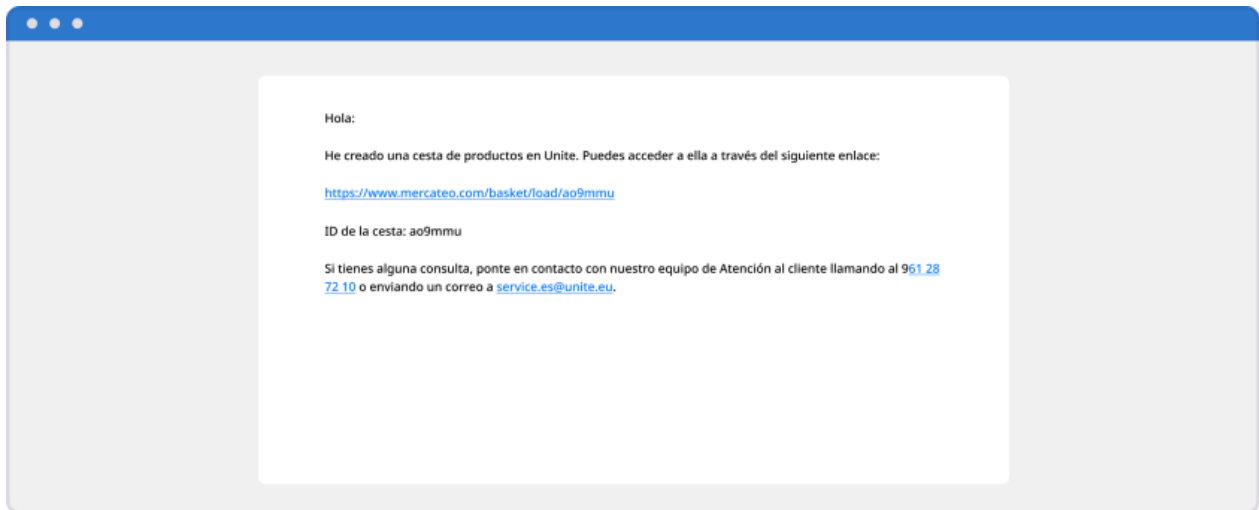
Hola:

He creado una cesta de productos en Unite. Puedes acceder a ella a través del siguiente enlace:

https://www.mercateo.com/basket/load/ao9mmu

ID de la cesta: ao9mmu

Si tienes alguna consulta, ponte en contacto con nuestro equipo de Atención al cliente llamando al 961 28 72 10 o enviando un correo a service.es@unite.eu.